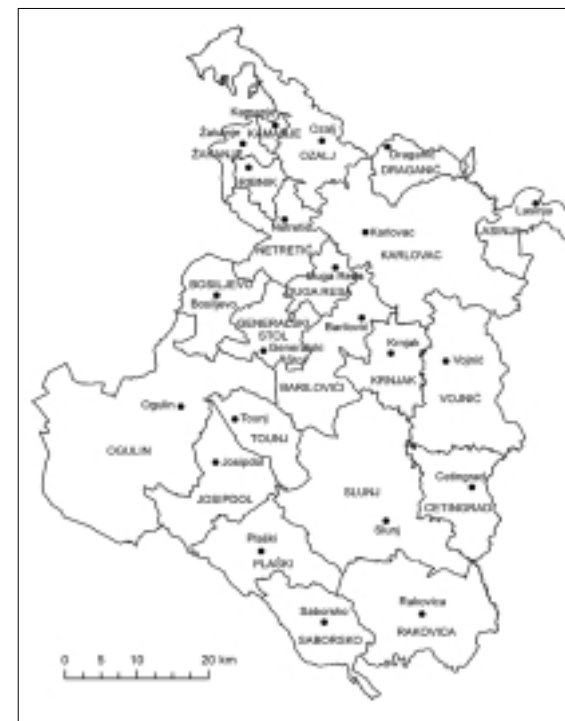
Kamanje
KAMANJE
Žakanje
ŽAKANJE
Ozalj
OZALJ
Draganić
DRAGANIĆ
RIBNIK
Netretić
NETRETIĆ
Karlovac
KARLOVAC
Lasinja
LASINJA
BOSILJEVO
Bosiljevo
Duga Resa
DUGA RESA
GENERALSKI STOL
Generalski Stol
Barilović
BARILOVIĆ
Krnjak
KRNJAK
Vojnić
VOJNIĆ
Ogulin
OGULIN
Tounj
TOUNJ
Josipdol
JOSIPDOL
SLUNJ
Slunj
Cetingrad
CETINGRAD
Plaški
PLAŠKI
Saborsko
SABORSKO
Rakovica
RAKOVICA
0
5
10
20 km